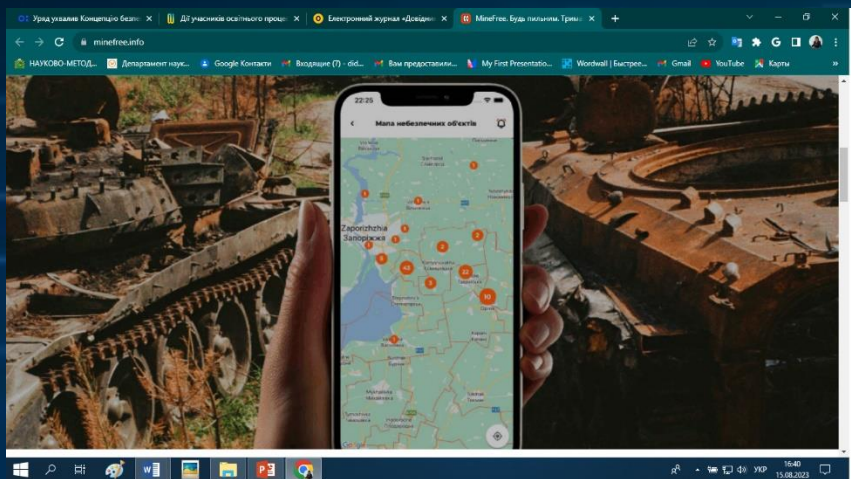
Уряд ухвалив Концепцію безпе
Дії учасників освітнього процес
Електронний журнал «Довідни
MineFree. Будь пильним. Трима

minefree.info

НАУКОВО-МЕТОД...
Департамент наук...
Google Контакти
Входящие (7) - did...
Вам предоставили...
My First Presentatio...
Wordwall | Быстрее...
Gmail
YouTube
Карты

22:25
Мапа небезпечних об'єктів
Zaporizhzhia
Запоріжжя
2
6
42
22
3
10
3
Google

УКР
16:40
15.08.2023